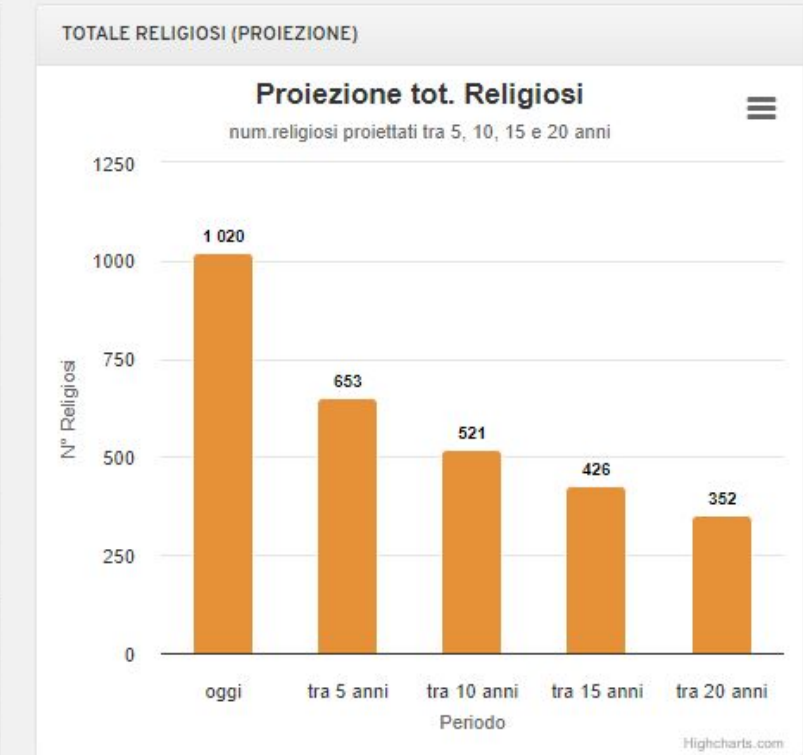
TOTALE RELIGIOSI (PROIEZIONE)

Proiezione tot. Religiosi

num.religiosi proiettati tra 5, 10, 15 e 20 anni

1250
1000
750
500
250
0

N° Religiosi

1 020
653
521
426
352

oggi
tra 5 anni
tra 10 anni
tra 15 anni
tra 20 anni

Periodo

Highcharts.com